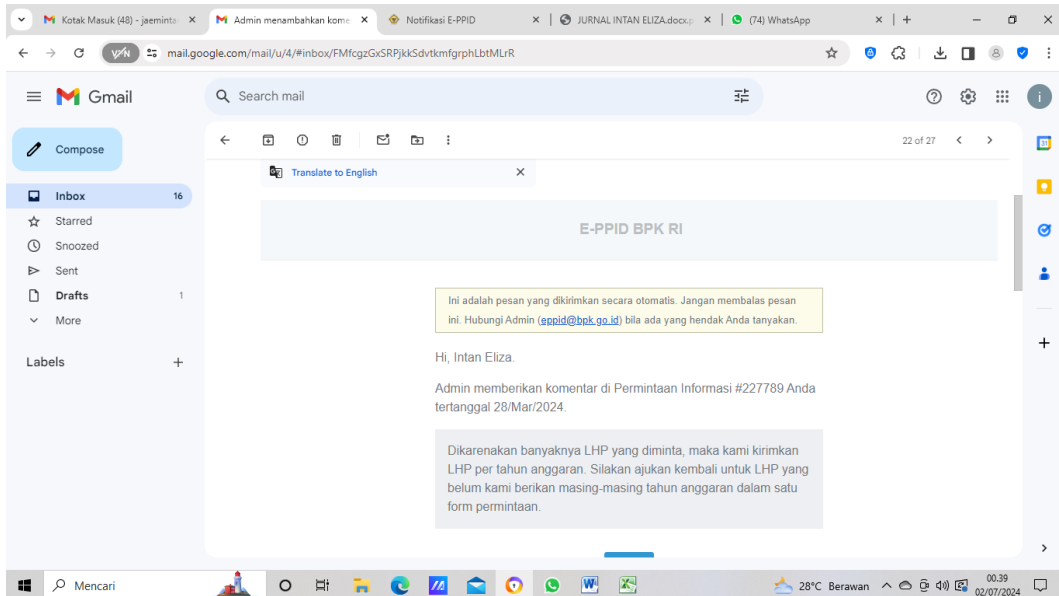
Kotak Masuk (48) - jaeminta ×
Admin menambahkan kome ×
Notifikasi E-PPID ×
JURNAL INTAN ELIZA.docx.p ×
(74) WhatsApp ×
+

VPN mail.google.com/mail/u/4/#inbox/FMfcgzGxSRPjkkSdvtkmfgrphLbtMLrR

Gmail
Search mail

Compose
Inbox 16
Starred
Snoozed
Sent
Drafts 1
More

Labels +

22 of 27

Translate to English ×

E-PPID BPK RI

Ini adalah pesan yang dikirimkan secara otomatis. Jangan membalas pesan ini. Hubungi Admin (eppid@bpk.go.id) bila ada yang hendak Anda tanyakan.

Hi, Intan Eliza.

Admin memberikan komentar di Permintaan Informasi #227789 Anda tertanggal 28/Mar/2024.

Dikarenakan banyaknya LHP yang diminta, maka kami kirimkan LHP per tahun anggaran. Silakan ajukan kembali untuk LHP yang belum kami berikan masing-masing tahun anggaran dalam satu form permintaan.

Mencari
28°C Berawan
00.39
02/07/2024